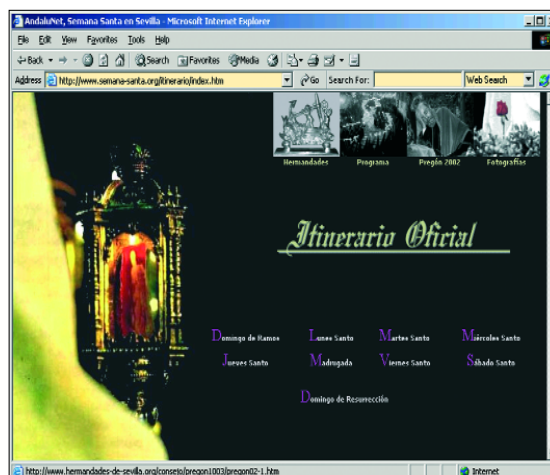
AndaluNet, Semana Santa en Sevilla - Microsoft Internet Explorer

File Edit View Favorites Tools Help

Back Search Favorites Media

Address http://www.semana-santa.org/itinerario/index.htm Go Search For: Web Search

Hermandades Programa Pregón 2002 Fotografías

Itinerario Oficial

Domingo de Ramos Lunes Santo Martes Santo Miércoles Santo

Jueves Santo Madrugada Viernes Santo Sábado Santo

Domingo de Resurrección

http://www.hermandades-de-sevilla.org/consejo/pregon1003/pregon02-1.htm Internet